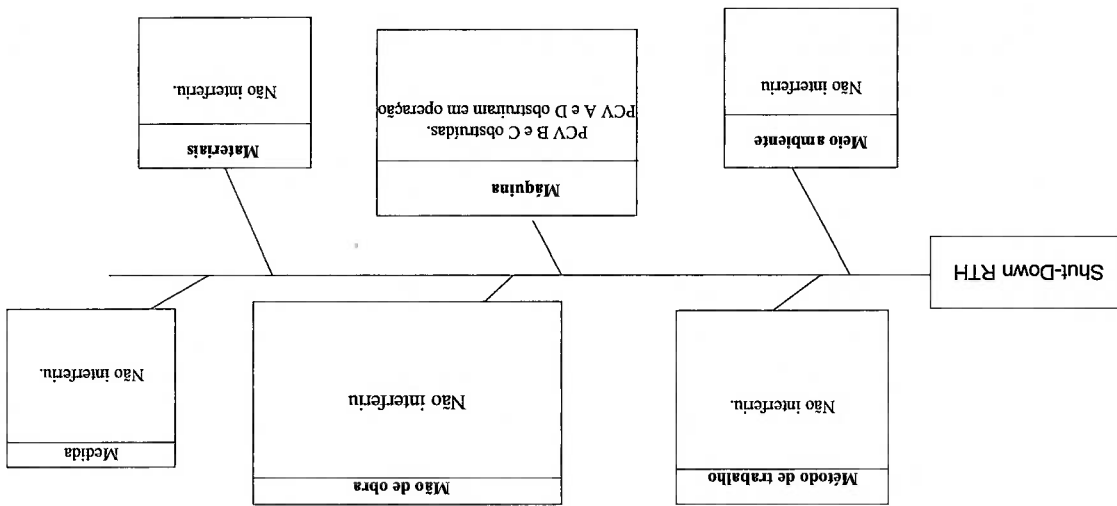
Shut-Down RTH

Meio ambiente

Não interferiu

Máquina

PCV B e C obstruídas.
PCV A e D obstruiam em operação

Materiais

Não interferiu.

Método de trabalho

Não interferiu.

Mão de obra

Não interferiu

Medida

Não interferiu.